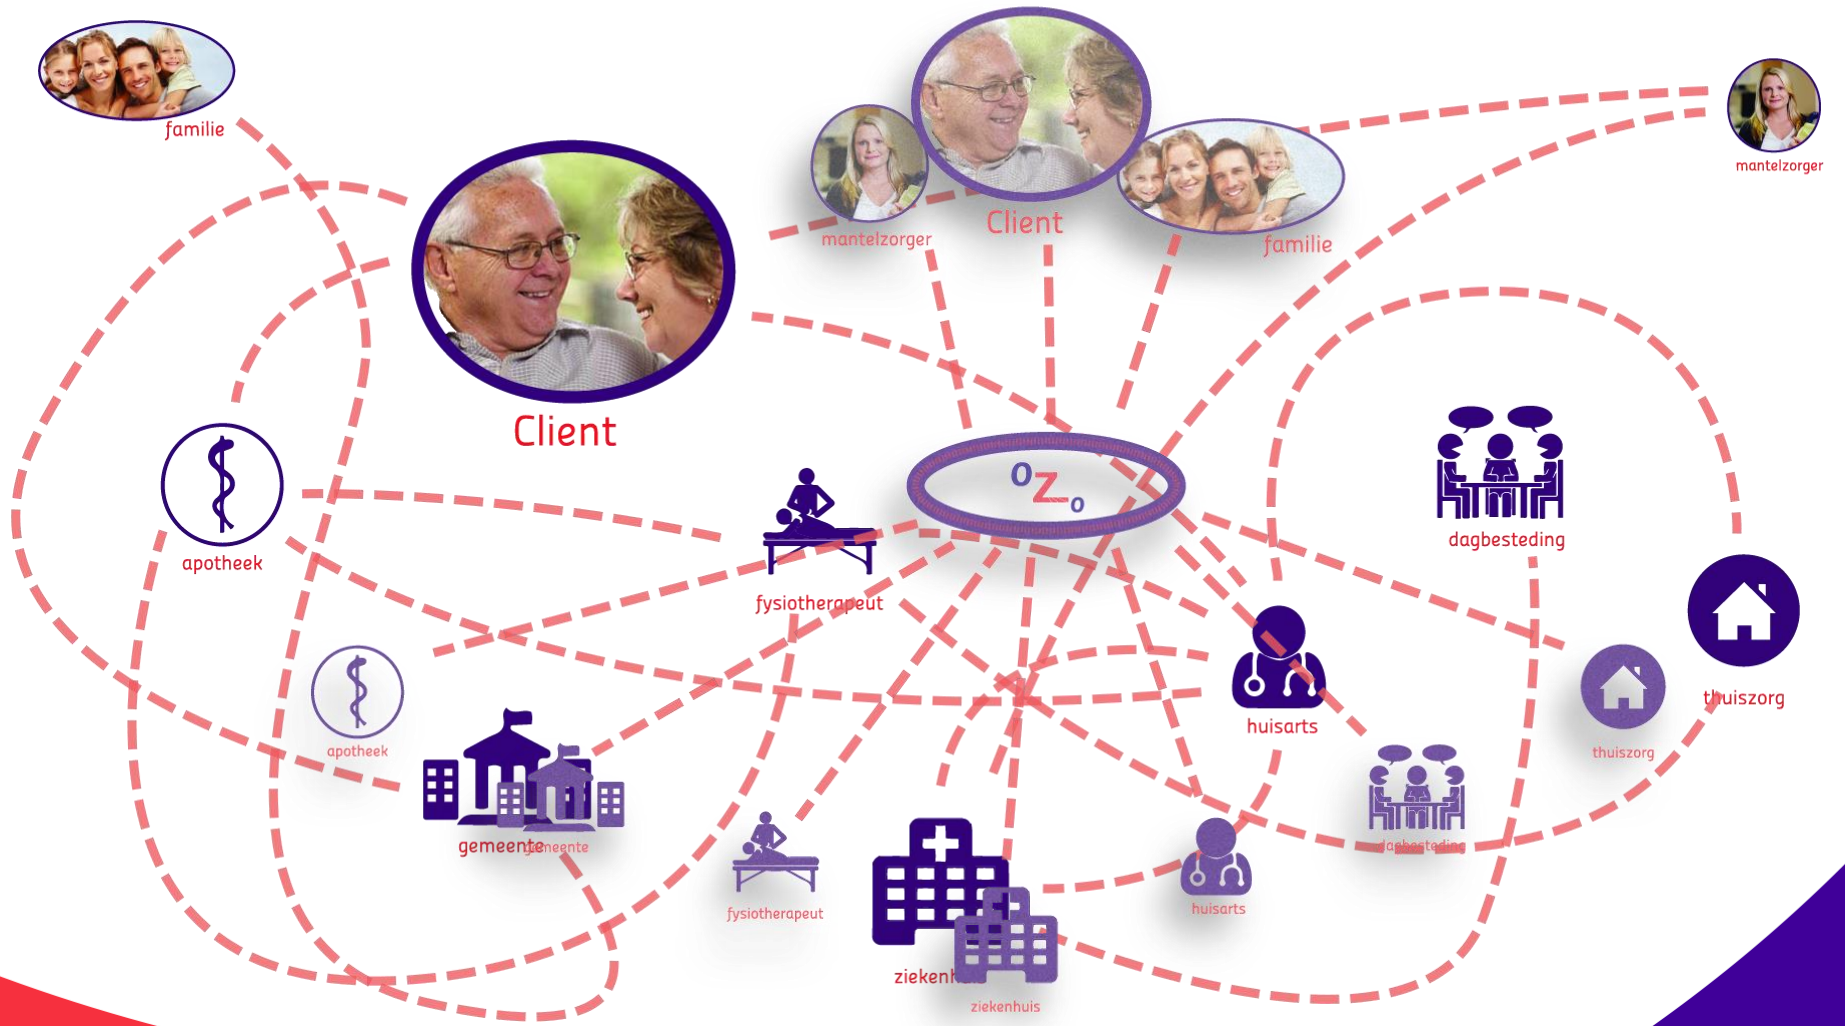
familie

Client

mantelzorger

Client

familie

mantelzorger

apotheek

$^{o}Z_{o}$

dagbesteding

fysiotherapeut

huisarts

thuiszorg

apotheek

thuiszorg

gemeente

gemeente

dagbesteding

fysiotherapeut

huisarts

ziekenhuis

ziekenhuis